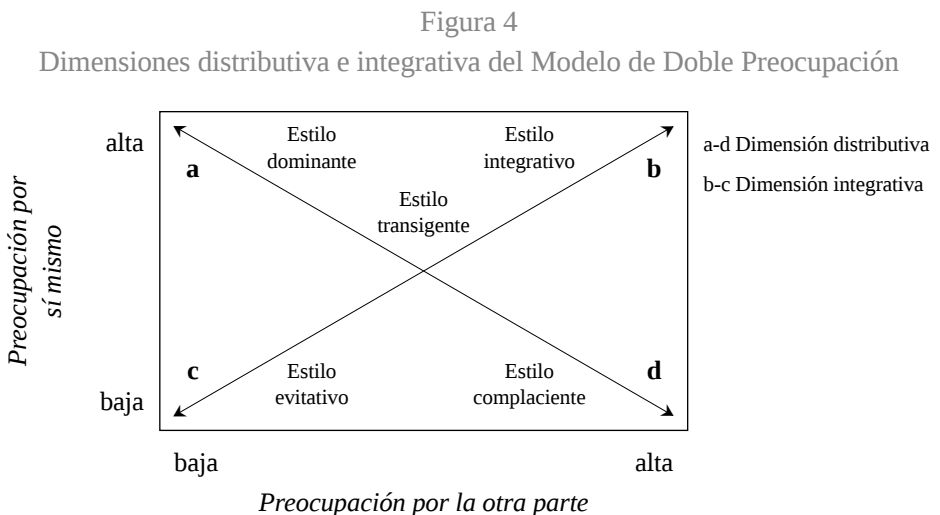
Figura 4
Dimensiones distributiva e integrativa del Modelo de Doble Preocupación

Preocupación por sí mismo

alta

baja

a

Estilo dominante

Estilo integrativo

b

Estilo transigente

c

Estilo evitativo

Estilo complaciente

d

a-d Dimensión distributiva
b-c Dimensión integrativa

baja

alta

Preocupación por la otra parte